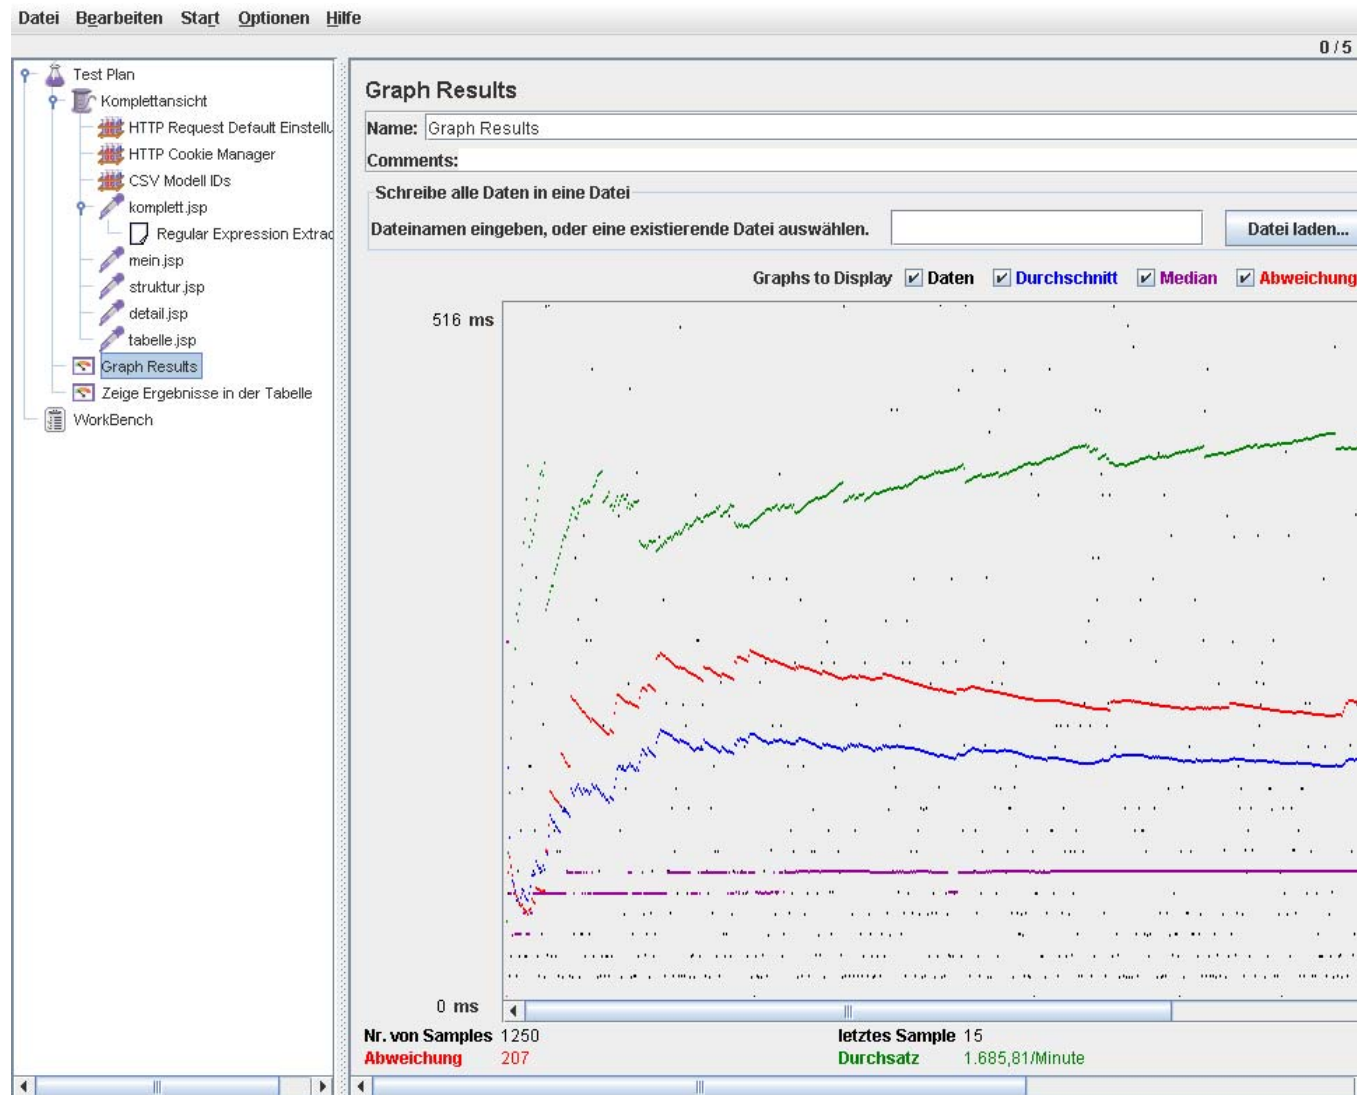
Datei Bearbeiten Start Optionen Hilfe

0 / 5

Test Plan
Komplettansicht
HTTP Request Default Einstellu
HTTP Cookie Manager
CSV Modell IDs
komplett.jsp
Regular Expression Extrac
mein.jsp
struktur.jsp
detail.jsp
tabelle.jsp
Graph Results
Zeige Ergebnisse in der Tabelle
WorkBench

Graph Results

Name: Graph Results

Comments:

Schreibe alle Daten in eine Datei

Dateinamen eingeben, oder eine existierende Datei auswählen.

Datei laden...

Graphs to Display Daten Durchschnitt Median Abweichung

516 ms

0 ms

Nr. von Samples 1250
Abweichung 207

letztes Sample 15
Durchsatz 1.685,81/Minute